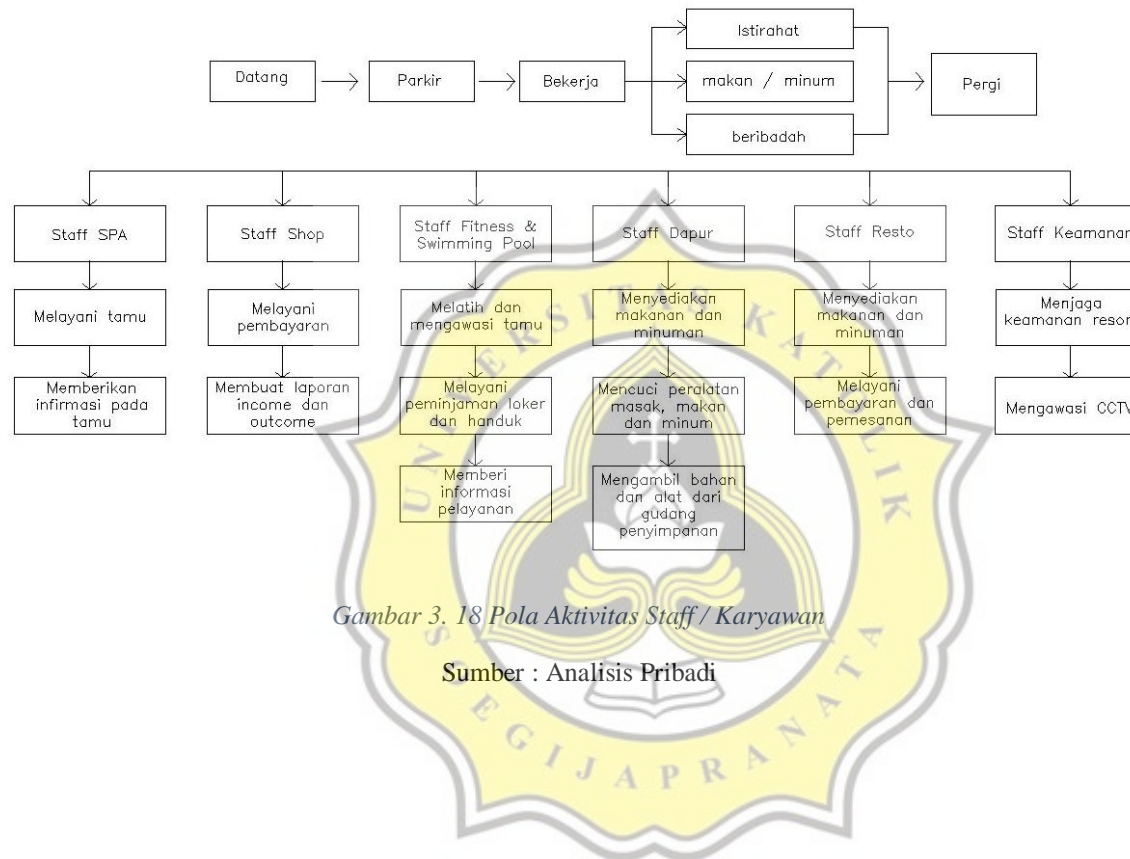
Datang

Parkir

Bekerja

Istirahat

makan / minum

beribadah

Pergi

Staff SPA

Melayani tamu

Memberikan infirmasi pada tamu

Staff Shop

Melayani pembayaran

Membuat laporan income dan outcome

Staff Fitness & Swimming Pool

Melatih dan mengawasi tamu

Melayani peminjaman loker dan handuk

Memberi informasi pelayanan

Staff Dapur

Menyediakan makanan dan minuman

Mencuci peralatan masak, makan dan minum

Mengambil bahan dan alat dari gudang penyimpanan

Staff Resto

Menyediakan makanan dan minuman

Melayani pembayaran dan pemesanan

Staff Keamanan

Menjaga keamanan resor

Mengawasi CCTV

Gambar 3. 18 Pola Aktivitas Staff / Karyawan

Sumber : Analisis Pribadi

SEGIJAPRANATA